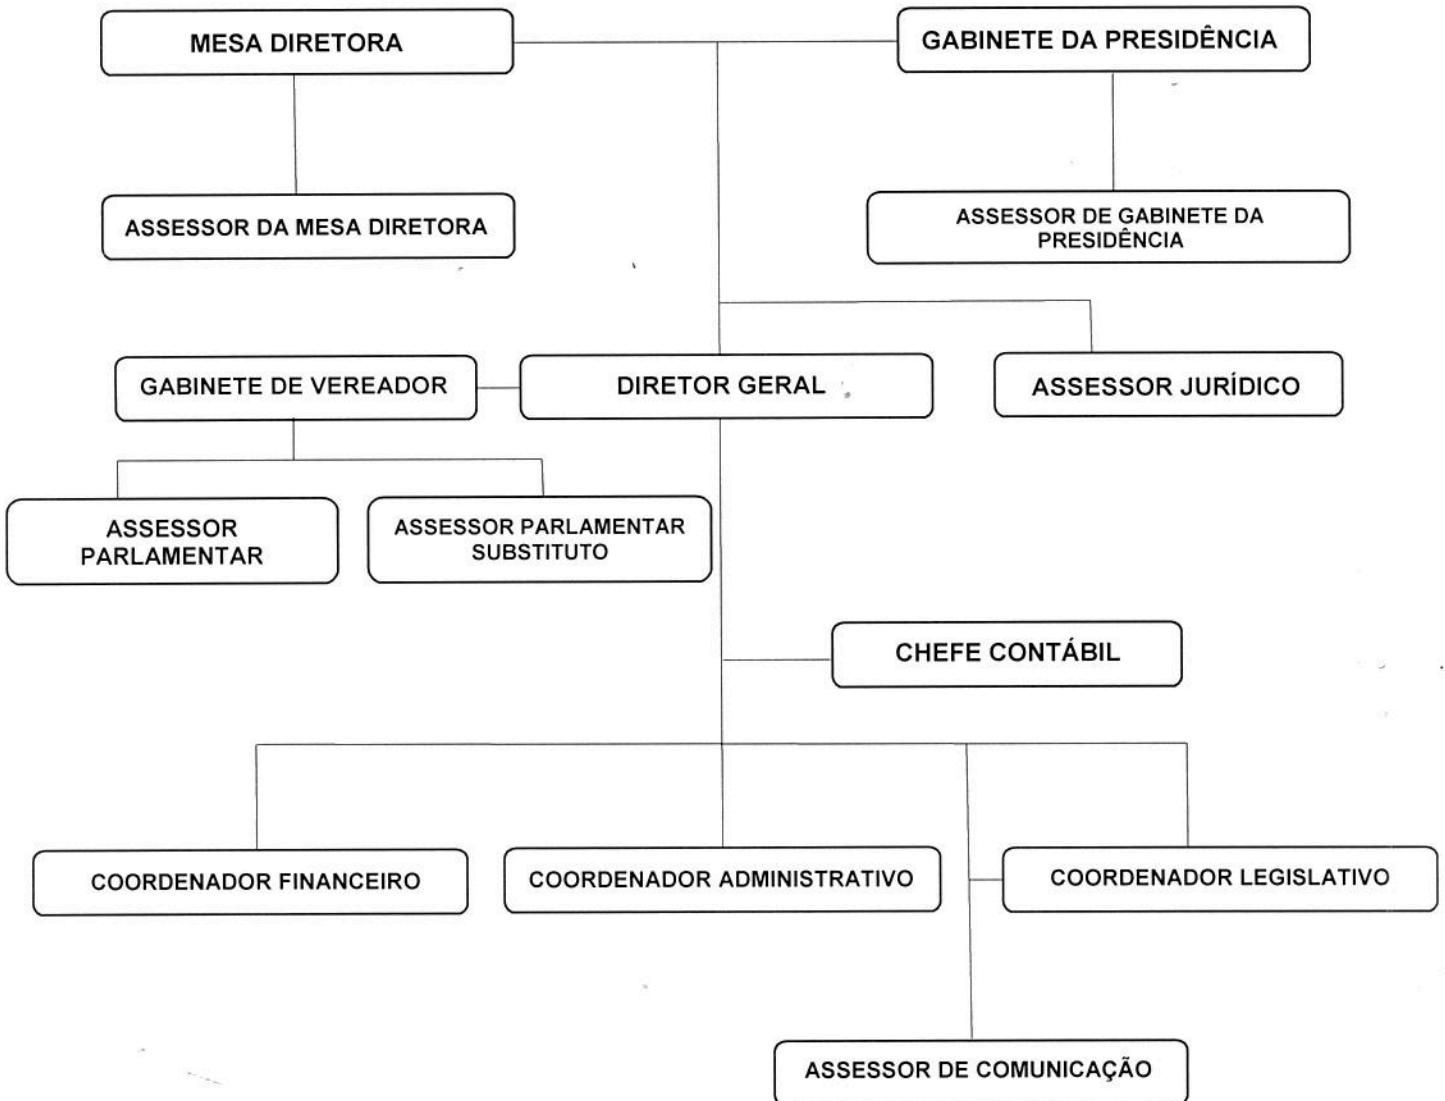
MESA DIRETORA

GABINETE DA PRESIDÊNCIA

ASSESSOR DA MESA DIRETORA

ASSESSOR DE GABINETE DA PRESIDÊNCIA

GABINETE DE VEREADOR

DIRETOR GERAL

ASSESSOR JURÍDICO

ASSESSOR PARLAMENTAR

ASSESSOR PARLAMENTAR SUBSTITUTO

CHEFE CONTÁBIL

COORDENADOR FINANCEIRO

COORDENADOR ADMINISTRATIVO

COORDENADOR LEGISLATIVO

ASSESSOR DE COMUNICAÇÃO